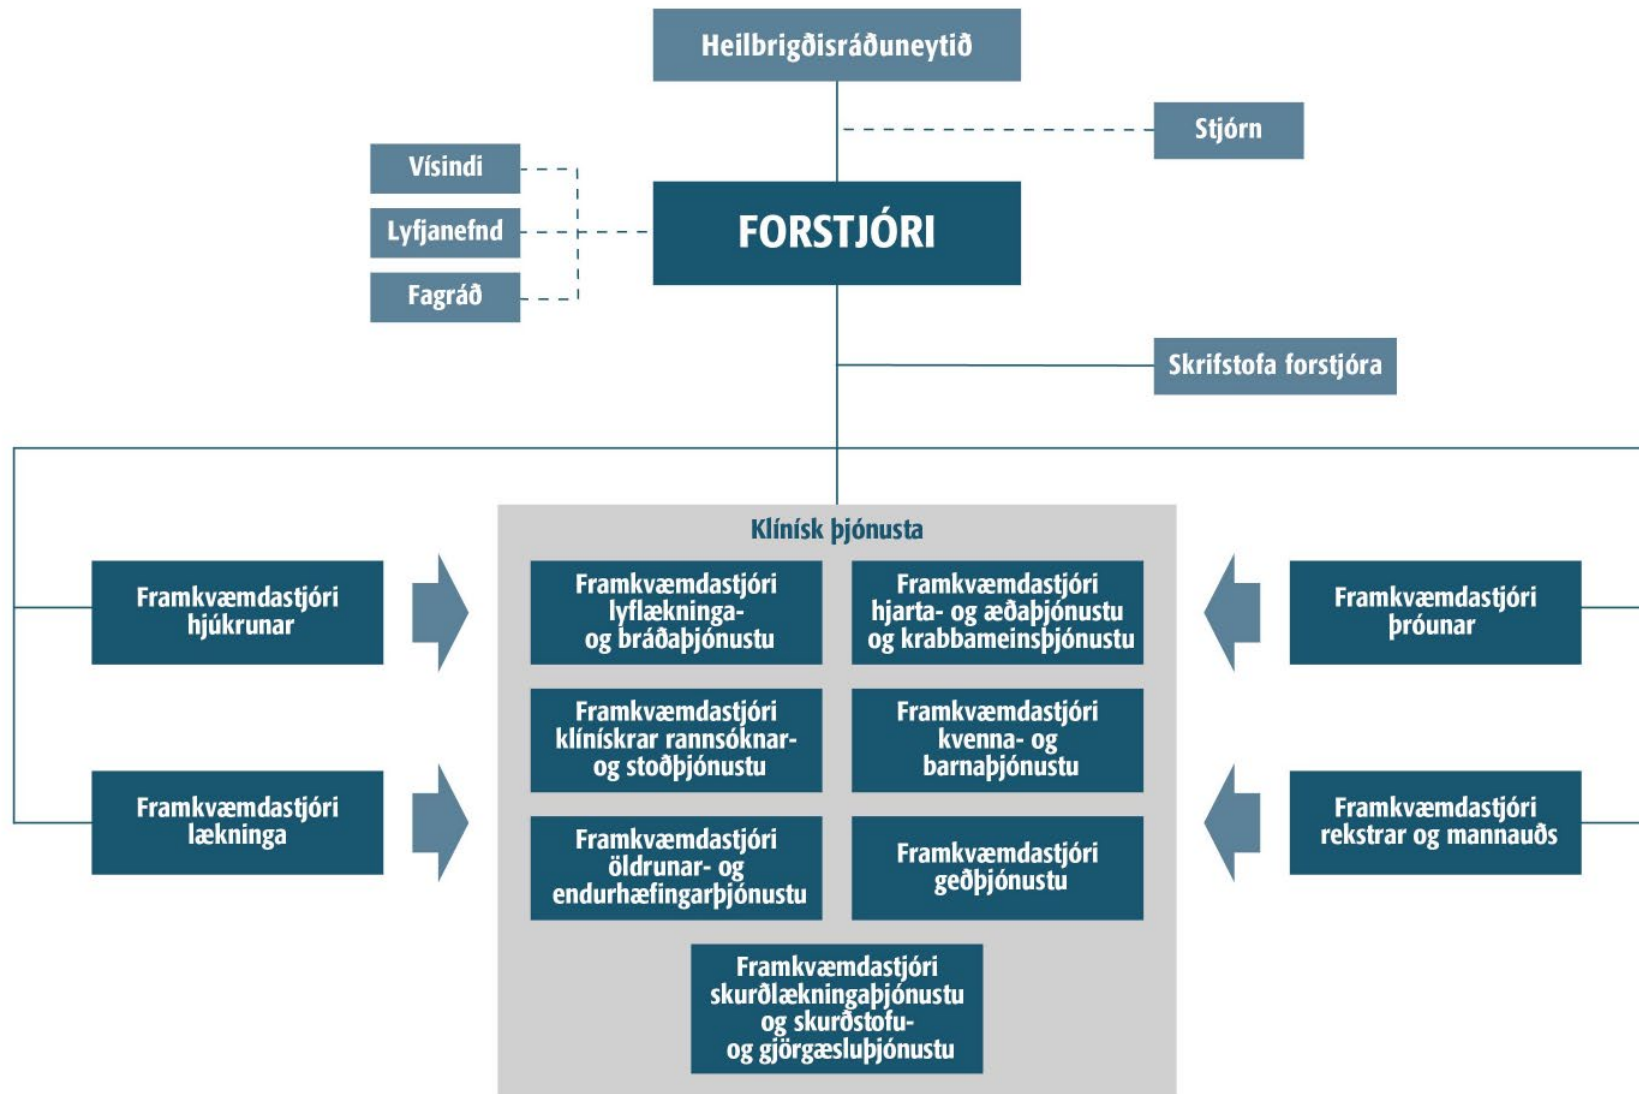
Heilbrigðisráðuneytið

Stjórn

Vísindi

Lyfjanefnd

Fagráð

FORSTJÓRI

Skrifstofa forstjóra

Klínísk þjónusta

Framkvæmdastjóri hjúkrunar

Framkvæmdastjóri lækninga

Framkvæmdastjóri lyflækninga- og bráðaþjónustu

Framkvæmdastjóri hjarta- og æðaþjónustu og krabbameinsþjónustu

Framkvæmdastjóri klínískrar rannsóknar- og stoðþjónustu

Framkvæmdastjóri kvenna- og barnaþjónustu

Framkvæmdastjóri öldrunar- og endurhæfingarþjónustu

Framkvæmdastjóri geðþjónustu

Framkvæmdastjóri skurðlækningaþjónustu og skurðstofu- og gjörgæsluþjónustu

Framkvæmdastjóri þróunar

Framkvæmdastjóri rekstrar og mannauðs